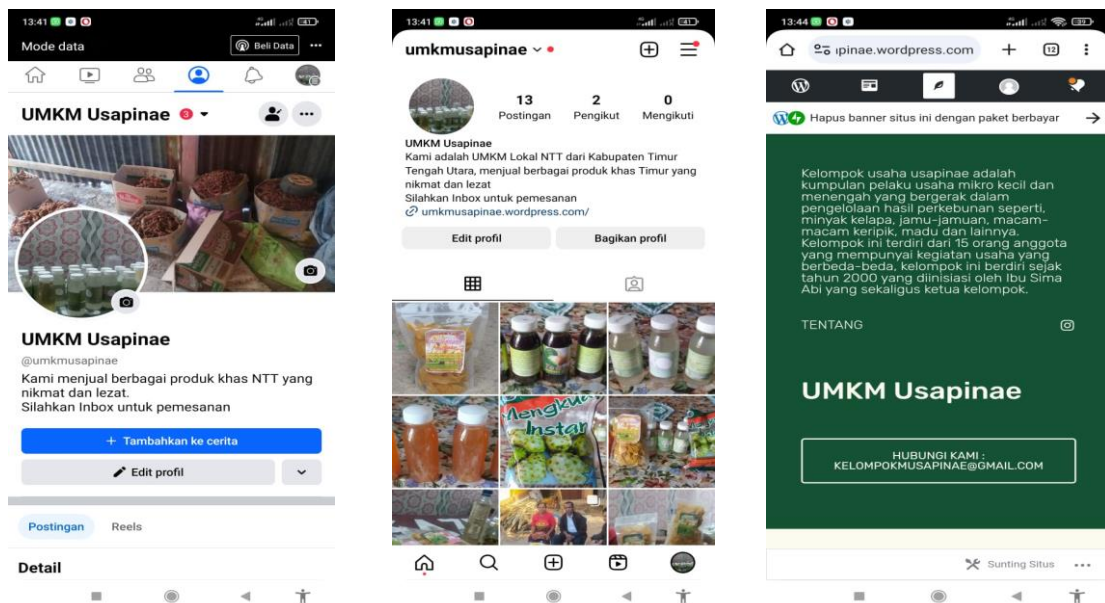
13:41

Mode data

Beli Data

UMKM Usapinae 3

UMKM Usapinae

@umkmusapinae

Kami menjual berbagai produk khas NTT yang nikmat dan lezat.
Silahkan Inbox untuk pemesanan

+ Tambahkan ke cerita

Edit profil

Postingan Reels

Detail

13:41

umkmusapinae

13 Postingan 2 Pengikut 0 Mengikuti

UMKM Usapinae
Kami adalah UMKM Lokal NTT dari Kabupaten Timur Tengah Utara, menjual berbagai produk khas Timur yang nikmat dan lezat
Silahkan Inbox untuk pemesanan
umkmusapinae.wordpress.com/

Edit profil Bagikan profil

Mengkudu Instan

13:44

ıpinae.wordpress.com 12

Hapus banner situs ini dengan paket berbayar

Kelompok usaha usapinae adalah kumpulan pelaku usaha mikro kecil dan menengah yang bergerak dalam pengelolaan hasil perkebunan seperti, minyak kelapa, jamu-jamuan, macam-macam keripik, madu dan lainnya. Kelompok ini terdiri dari 15 orang anggota yang mempunyai kegiatan usaha yang berbeda-beda, kelompok ini berdiri sejak tahun 2000 yang diinisiasi oleh Ibu Sima Abi yang sekaligus ketua kelompok.

TENTANG

UMKM Usapinae

HUBUNGI KAMI : KELOMPOKMUSAPINAE@GMAIL.COM

Sunting Situs